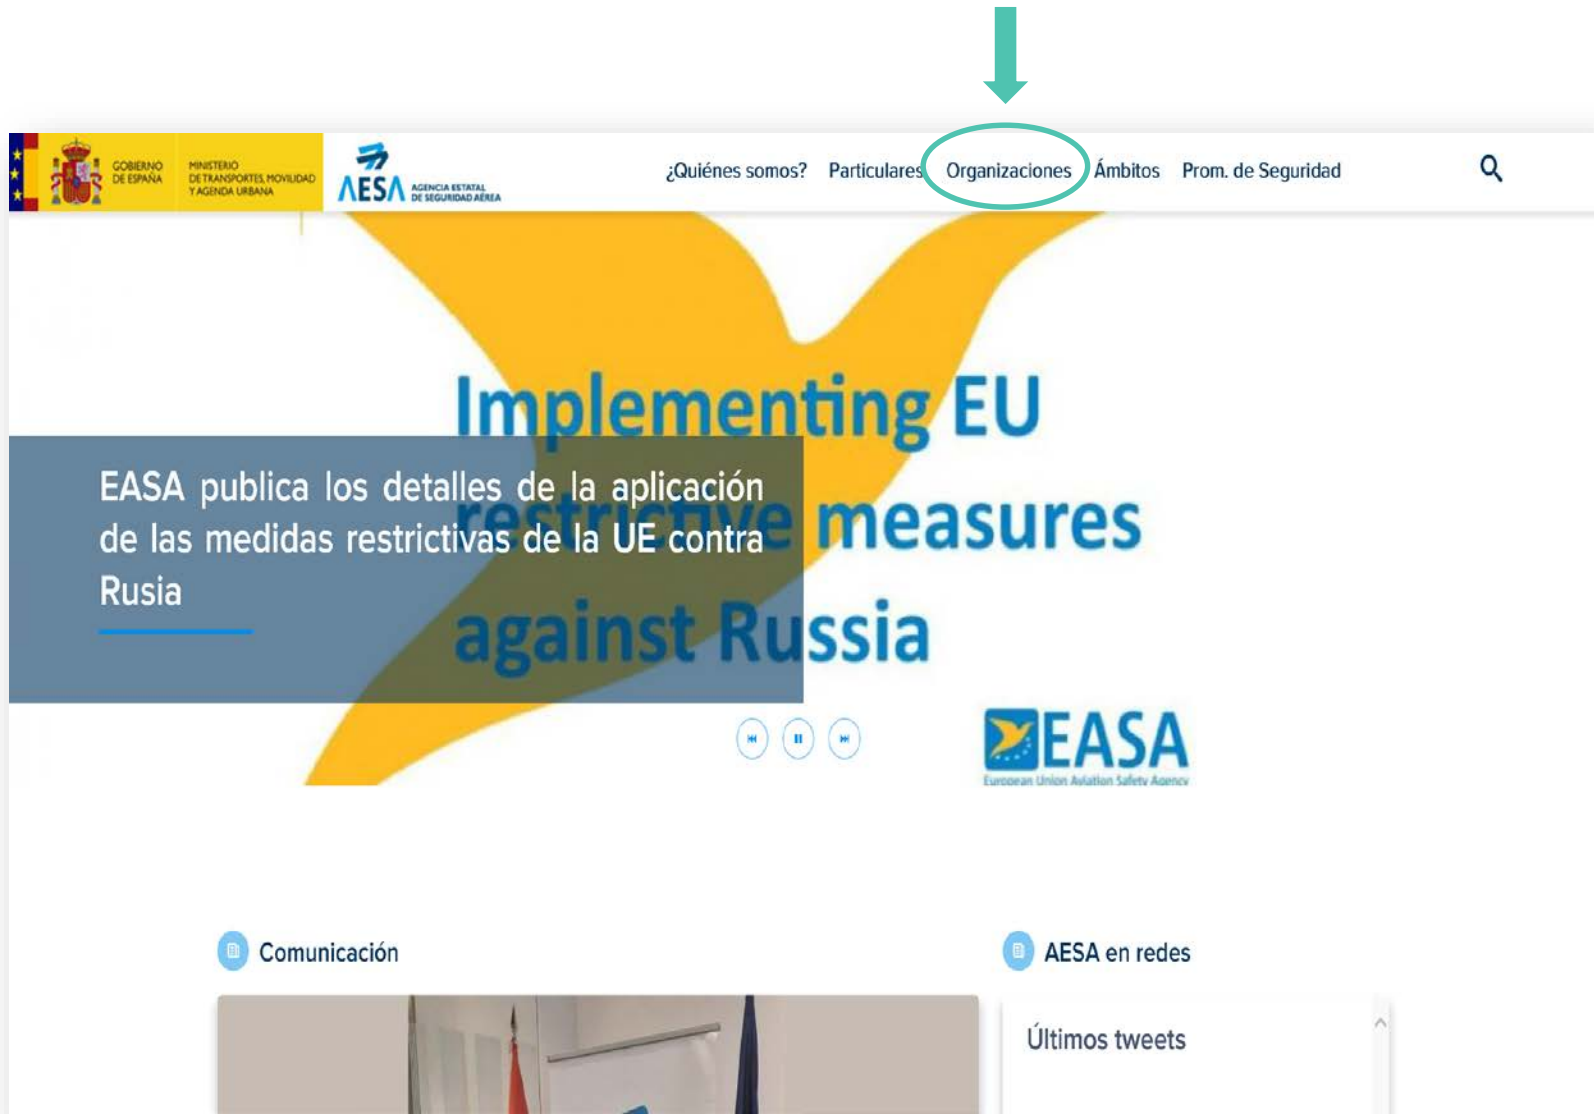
GOBIERNO DE ESPAÑA

MINISTERIO DE TRANSPORTES, MOVILIDAD Y AGENDA URBANA

AESA AGENCIA ESTATAL DE SEGURIDAD AÉREA

¿Quiénes somos? Particulares Organizaciones Ámbitos Prom. de Seguridad

Implementing EU restrictive measures against Russia

EASA publica los detalles de la aplicación de las medidas restrictivas de la UE contra Rusia

EASA
European Union Aviation Safety Agency

Comunicación

AESA en redes

Últimos tweets